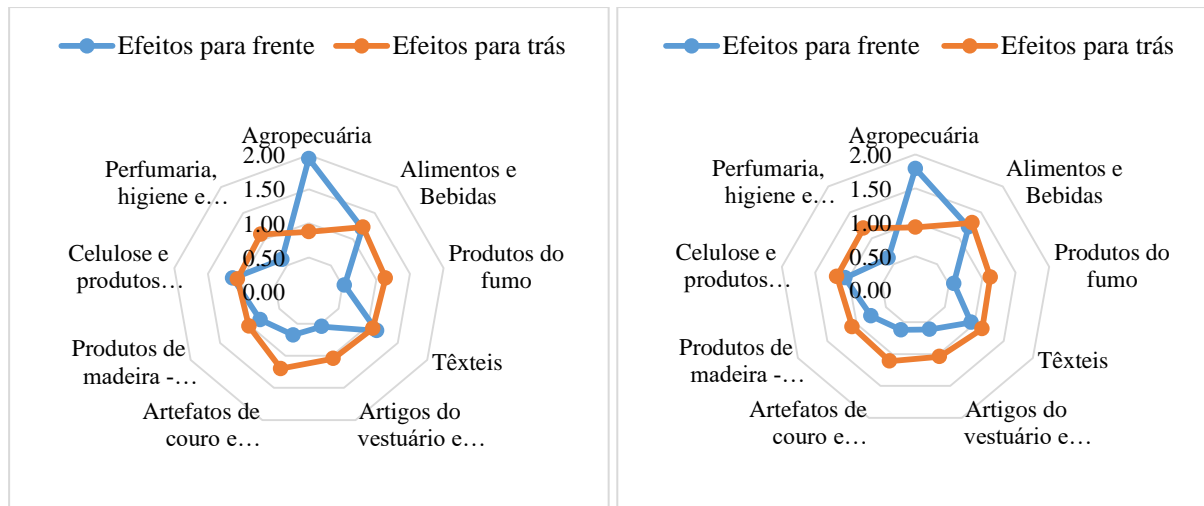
Efeitos para frente Efeitos para trás

Agropecuária
2.00
1.50
1.00
0.50
0.00
Alimentos e Bebidas
Produtos do fumo
Têxteis
Artigos do vestuário e…
Artefatos de couro e…
Produtos de madeira -…
Celulose e produtos…
Perfumaria, higiene e…

Efeitos para frente Efeitos para trás

Agropecuária
2.00
1.50
1.00
0.50
0.00
Alimentos e Bebidas
Produtos do fumo
Têxteis
Artigos do vestuário e…
Artefatos de couro e…
Produtos de madeira -…
Celulose e produtos…
Perfumaria, higiene e…